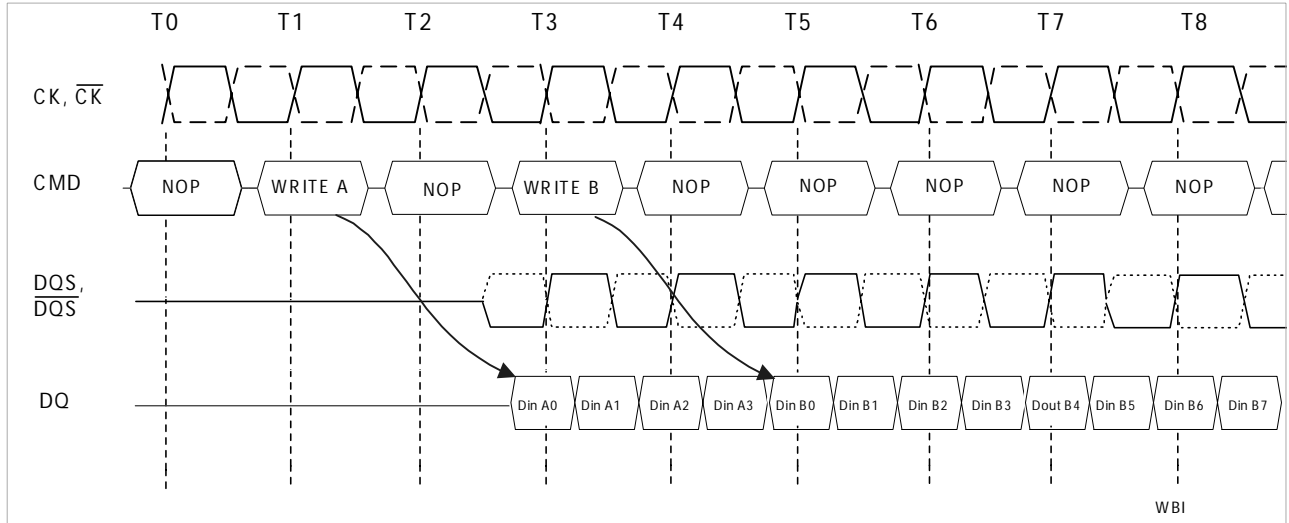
T0 T1 T2 T3 T4 T5 T6 T7 T8

CK, $\overline{CK}$

CMD

NOP WRITE A NOP WRITE B NOP NOP NOP NOP NOP

DQS, $\overline{DQS}$

DQ

Din A0 Din A1 Din A2 Din A3 Din B0 Din B1 Din B2 Din B3 Dout B4 Din B5 Din B6 Din B7

WBI